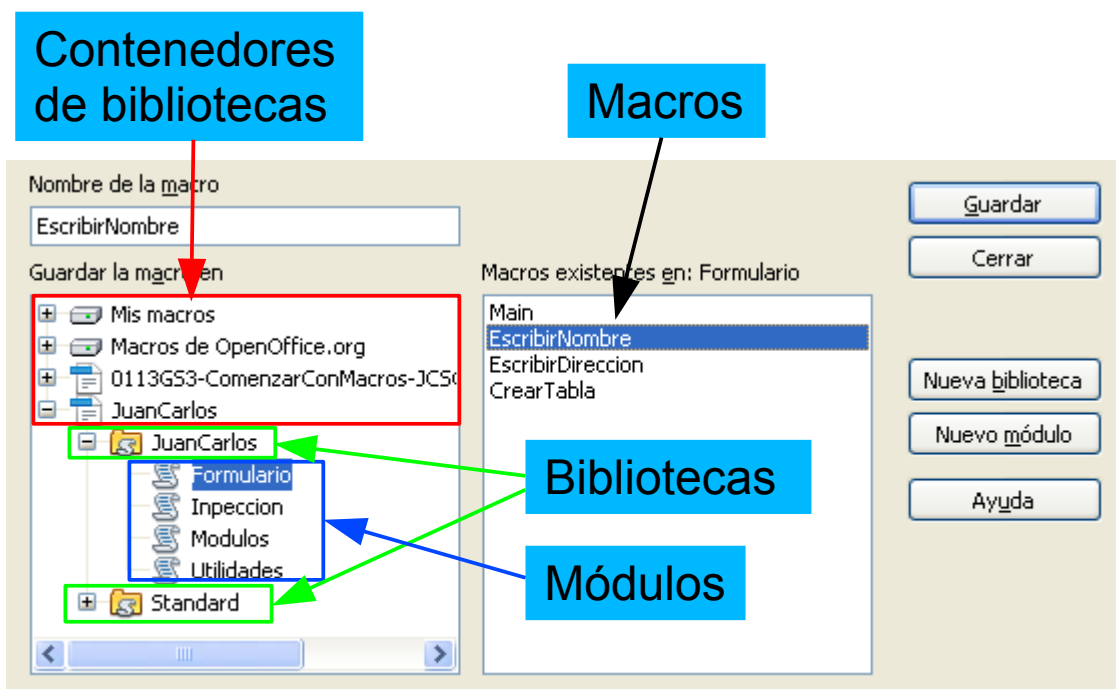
Contenedores de bibliotecas

Macros

Nombre de la macro

EscribirNombre

Guardar la macro en

Mis macros

Macros de OpenOffice.org

0113GS3-ComenzarConMacros-JCS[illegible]

JuanCarlos

JuanCarlos

Formulario

Inpeccion

Modulos

Utilidades

Standard

Macros existentes en: Formulario

Main

EscribirNombre

EscribirDireccion

CrearTabla

Guardar

Cerrar

Nueva biblioteca

Nuevo módulo

Ayuda

Bibliotecas

Módulos